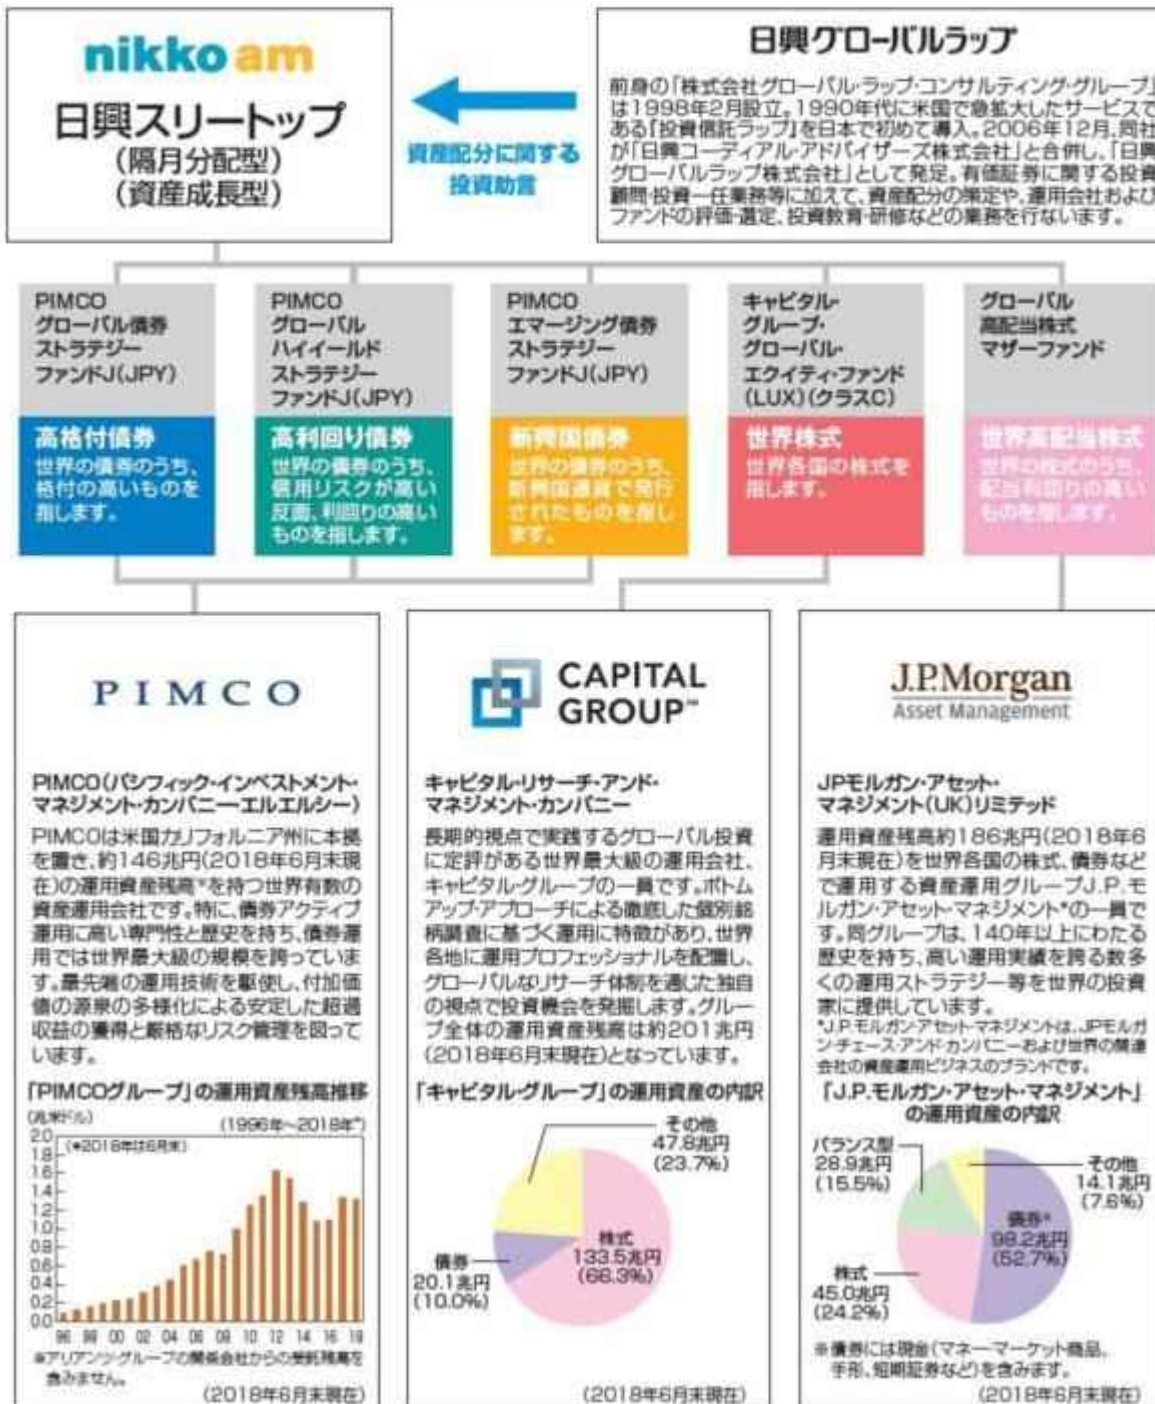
nikko am
日興スリートップ
(隔月分配型)
(資産成長型)

資産配分に関する投資助言

日興グローバルラップ

前身の「株式会社グローバル・ラップ・コンサルティング・グループ」は1998年2月設立。1990年代に米国で急拡大したサービスである「投資信託ラップ」を日本で初めて導入。2006年12月、同社が「日興コーディアル・アドバイザーズ株式会社」と合併し、「日興グローバルラップ株式会社」として発足。有価証券に関する投資顧問・投資一任業務等に加えて、資産配分の策定や、運用会社およびファンドの評価・選定、投資教育・研修などの業務を行ないます。

PIMCO グローバル債券ストラテジー ファンドJ(JPY)

高格付債券
世界の債券のうち、格付の高いものを指します。

PIMCO グローバル ハイイールド ストラテジー ファンドJ(JPY)

高利回り債券
世界の債券のうち、信用リスクが高い反面、利回りの高いものを指します。

PIMCO エマージング債券 ストラテジー ファンドJ(JPY)

新興国債券
世界の債券のうち、新興国通貨で発行されたものを指します。

キャピタル・グループ・グローバル・エクイティ・ファンド (LUX)(クラスC)

世界株式
世界各国の株式を指します。

グローバル高配当株式マザーファンド

世界高配当株式
世界の株式のうち、配当利回りの高いものを指します。

PIMCO

PIMCO(パシフィック・インベストメント・マネジメント・カンパニー・エルエルシー)
PIMCOは米国カリフォルニア州に本拠を置き、約146兆円(2018年6月末現在)の運用資産残高*を持つ世界有数の資産運用会社です。特に、債券アクティブ運用に高い専門性と歴史を持ち、債券運用では世界最大級の規模を誇っています。最先端の運用技術を駆使し、付加価値の源泉の多様化による安定した超過収益の獲得と厳格なリスク管理を図っています。

「PIMCOグループ」の運用資産残高推移
(兆米ドル)
(1996年~2018年*)
(*2018年は6月末)
2.0
1.8
1.6
1.4
1.2
1.0
0.8
0.6
0.4
0.2
0.0
96 98 00 02 04 06 08 10 12 14 16 18
*アリアンツ・グループの関係会社からの受託残高を含みません。
(2018年6月末現在)

CAPITAL GROUP™

キャピタル・リサーチ・アンド・マネジメント・カンパニー
長期的視点で実践するグローバル投資に定評がある世界最大級の運用会社、キャピタル・グループの一員です。ボトムアップ・アプローチによる徹底した個別銘柄調査に基づく運用に特徴があり、世界各地に運用プロフェッショナルを配置し、グローバルなリサーチ体制を通じた独自の視点で投資機会を発掘します。グループ全体の運用資産残高は約201兆円(2018年6月末現在)となっています。

「キャピタル・グループ」の運用資産の内訳
その他 47.8兆円 (23.7%)
株式 133.5兆円 (66.3%)
債券 20.1兆円 (10.0%)
(2018年6月末現在)

J.P.Morgan
Asset Management

JPモルガン・アセット・マネジメント(UK)リミテッド
運用資産残高約186兆円(2018年6月末現在)を世界各国の株式、債券などで運用する資産運用グループJ.P.モルガン・アセット・マネジメント*の一員です。同グループは、140年以上にわたる歴史を持ち、高い運用実績を誇る数多くの運用ストラテジー等を世界の投資家に提供しています。
*J.P.モルガン・アセット・マネジメントは、JPモルガン・チェース・アンド・カンパニーおよび世界の関連会社の資産運用ビジネスのブランドです。

「J.P.モルガン・アセット・マネジメント」の運用資産の内訳
バランス型 28.9兆円 (15.5%)
その他 14.1兆円 (7.6%)
債券* 98.2兆円 (52.7%)
株式 45.0兆円 (24.2%)
※債券には現金(マネーマーケット商品、手形、短期証券など)を含みます。
(2018年6月末現在)